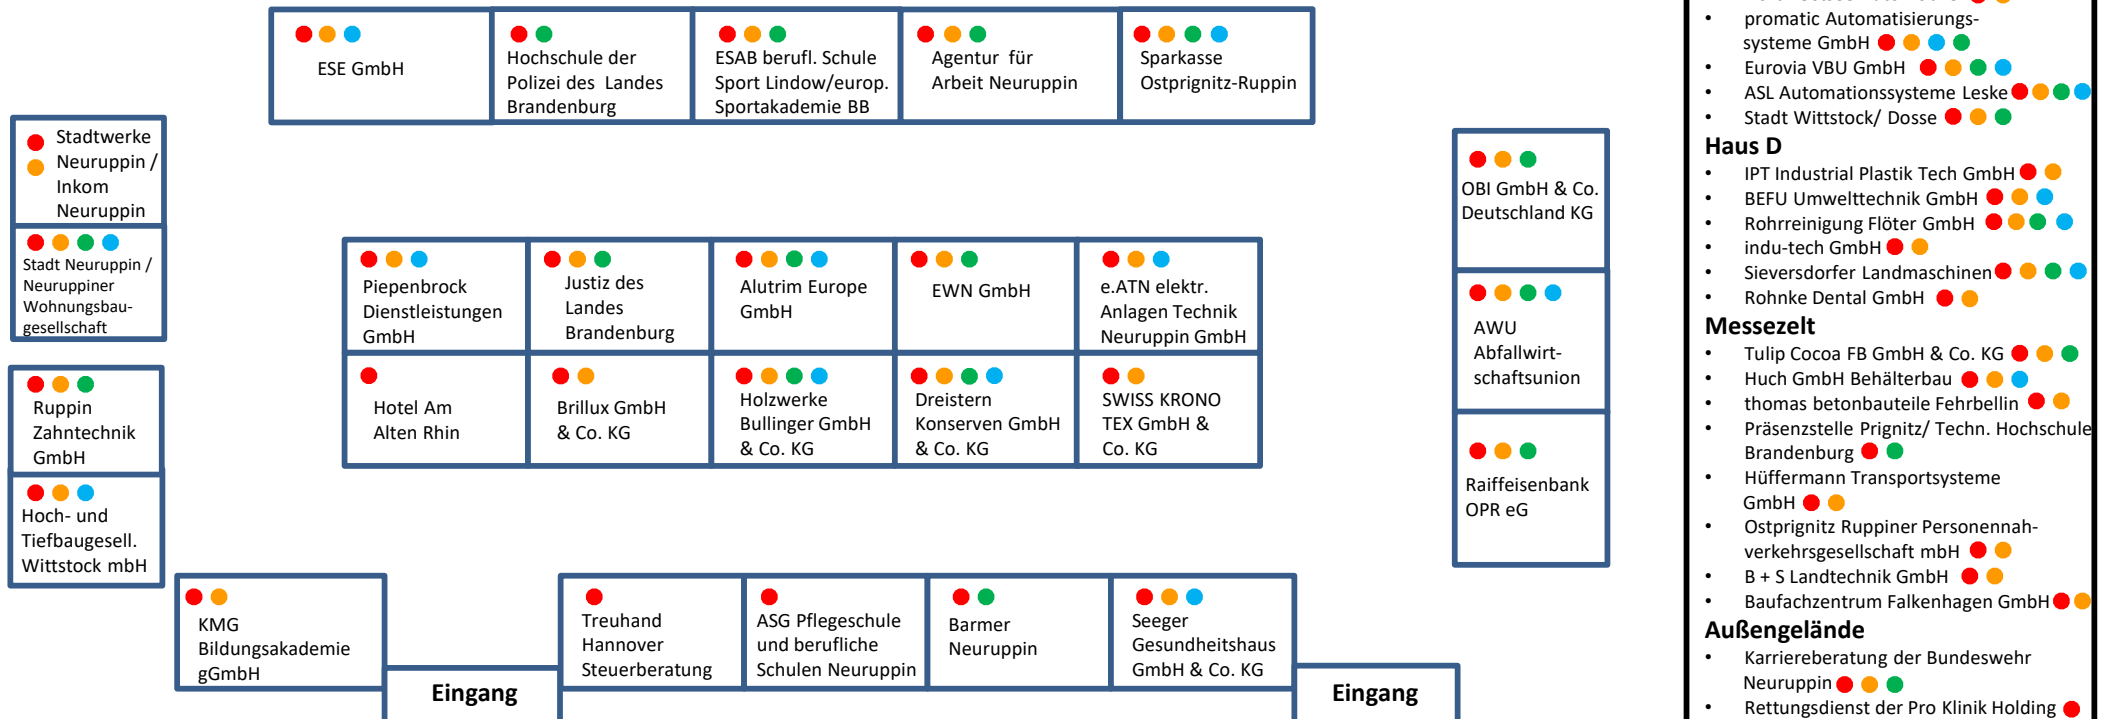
ESE GmbH

Hochschule der Polizei des Landes Brandenburg

ESAB berufl. Schule Sport Lindow/europ. Sportakademie BB

Agentur für Arbeit Neuruppin

Sparkasse Ostprignitz-Ruppin

Stadtwerke Neuruppin / Inkom Neuruppin

Stadt Neuruppin / Neuruppiner Wohnungsbaugesellschaft

Ruppin Zahntechnik GmbH

Hoch- und Tiefbaugesell. Wittstock mbH

Piepenbrock Dienstleistungen GmbH

Justiz des Landes Brandenburg

Alutrim Europe GmbH

EWN GmbH

e.ATN elektr. Anlagen Technik Neuruppin GmbH

Hotel Am Alten Rhin

Brillux GmbH & Co. KG

Holzwerke Bullinger GmbH & Co. KG

Dreistern Konserven GmbH & Co. KG

SWISS KRONO TEX GmbH & Co. KG

OBI GmbH & Co. Deutschland KG

AWU Abfallwirtschaftsunion

Raiffeisenbank OPR eG

KMG Bildungsakademie gGmbH

Eingang

Treuhand Hannover Steuerberatung

ASG Pflegeschule und berufliche Schulen Neuruppin

Barmer Neuruppin

Seeger Gesundheitshaus GmbH & Co. KG

Eingang

• promatic Automatisierungssysteme GmbH
• Eurovia VBU GmbH
• ASL Automationssysteme Leske
• Stadt Wittstock/ Dosse

Haus D
• IPT Industrial Plastik Tech GmbH
• BEFU Umwelttechnik GmbH
• Rohrreinigung Flöter GmbH
• indu-tech GmbH
• Sieversdorfer Landmaschinen
• Rohnke Dental GmbH

Messezelt
• Tulip Cocoa FB GmbH & Co. KG
• Huch GmbH Behälterbau
• thomas betonbauteile Fehrbellin
• Präsenzstelle Prignitz/ Techn. Hochschule Brandenburg
• Hüffermann Transportsysteme GmbH
• Ostprignitz Ruppiner Personennahverkehrsgesellschaft mbH
• B + S Landtechnik GmbH
• Baufachzentrum Falkenhagen GmbH

Außengelände
• Karriereberatung der Bundeswehr Neuruppin
• Rettungsdienst der Pro Klinik Holding